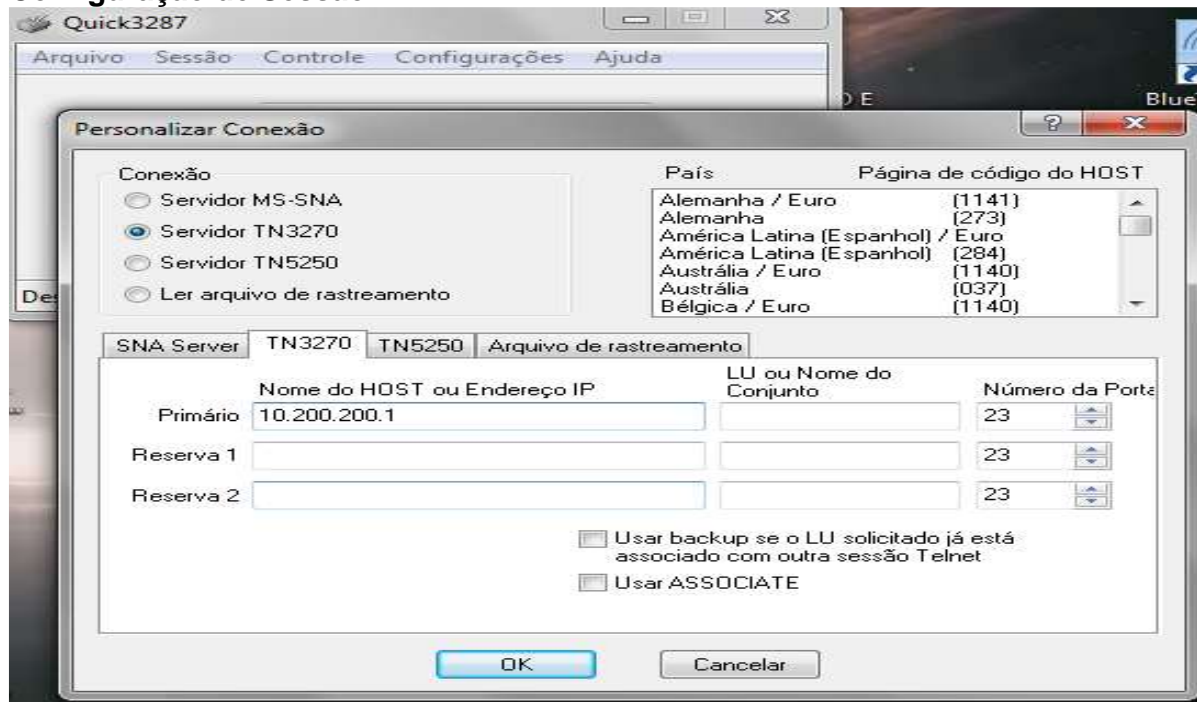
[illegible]

Quick3287

Arquivo Sessão Controle Configurações Ajuda

D E

Blue

Des

Personalizar Conexão

?

Conexão

Servidor MS-SNA

Servidor TN3270

Servidor TN5250

Ler arquivo de rastreamento

País

Página de código do HOST

| | |
|---|---|
| Alemanha / Euro | (1141) |
| Alemanha | (273) |
| América Latina (Espanhol) / Euro | |
| América Latina (Espanhol) | (284) |
| Austrália / Euro | (1140) |
| Austrália | (037) |
| Bélgica / Euro | (1140) |

SNA Server TN3270 TN5250 Arquivo de rastreamento

| | Nome do HOST ou Endereço IP | LU ou Nome do Conjunto | Número da Porta |
|---|---|---|---|
| Primário | 10.200.200.1 | | 23 |
| Reserva 1 | | | 23 |
| Reserva 2 | | | 23 |

Usar backup se o LU solicitado já está associado com outra sessão Telnet

Usar ASSOCIATE

OK

Cancelar